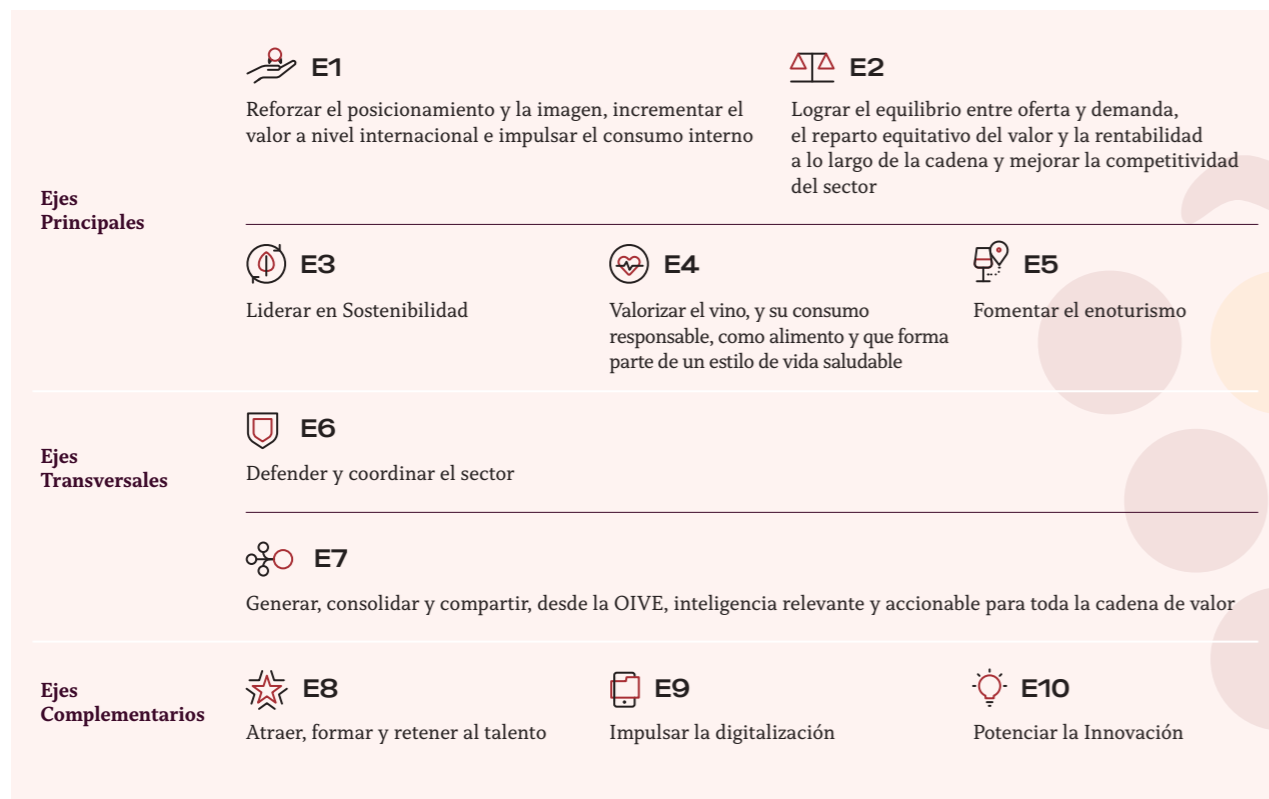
Ejes Principales

E1
Reforzar el posicionamiento y la imagen, incrementar el valor a nivel internacional e impulsar el consumo interno

E2
Lograr el equilibrio entre oferta y demanda, el reparto equitativo del valor y la rentabilidad a lo largo de la cadena y mejorar la competitividad del sector

E3
Liderar en Sostenibilidad

E4
Valorizar el vino, y su consumo responsable, como alimento y que forma parte de un estilo de vida saludable

E5
Fomentar el enoturismo

Ejes Transversales

E6
Defender y coordinar el sector

E7
Generar, consolidar y compartir, desde la OIVE, inteligencia relevante y accionable para toda la cadena de valor

Ejes Complementarios

E8
Atraer, formar y retener al talento

E9
Impulsar la digitalización

E10
Potenciar la Innovación